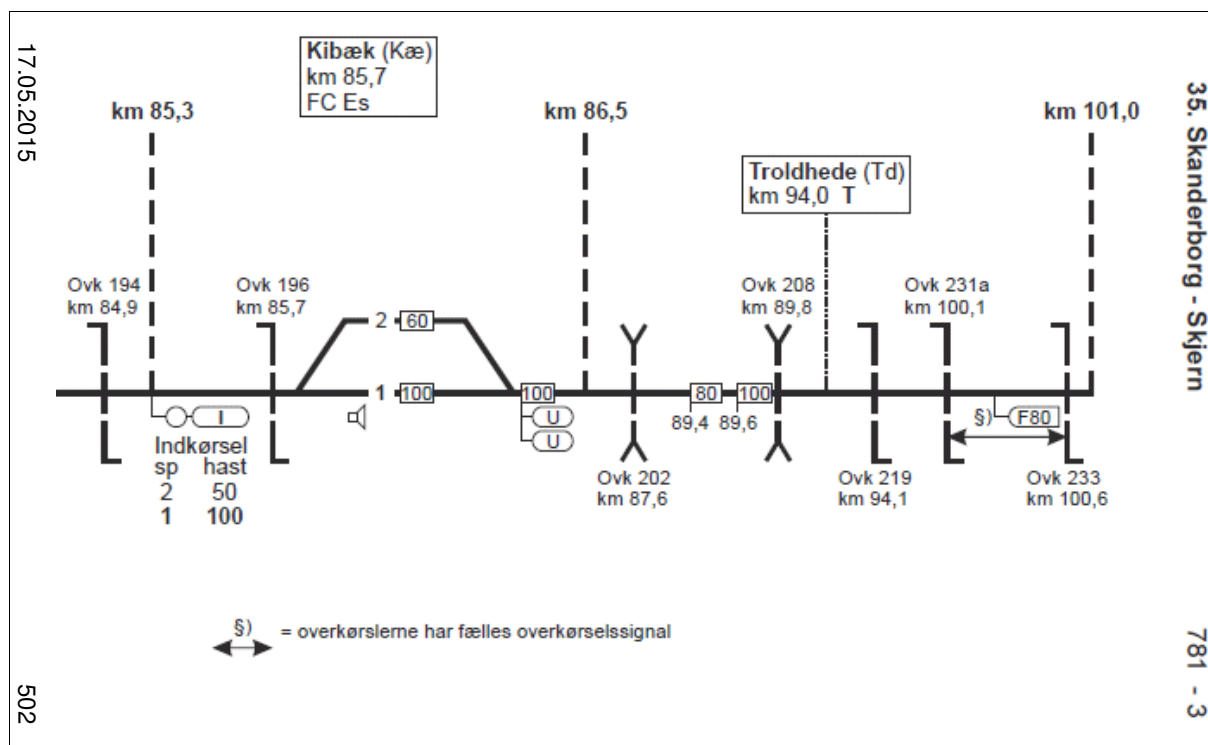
17.05.2015

35. Skanderborg - Skjern

Kibæk (Kæ)
km 85,7
FC Es

km 85,3

km 86,5

km 101,0

Troldhede (Td)
km 94,0 T

Ovk 194
km 84,9

Ovk 196
km 85,7

2 60

1 100

100

U

U

Ovk 208
km 89,8

80 100

89,4 89,6

Ovk 231a
km 100,1

§) F80

I

Indkørsel
| sp | hast |
|---|---|
| 2 | 50 |
| **1** | **100** |

Ovk 202
km 87,6

Ovk 219
km 94,1

Ovk 233
km 100,6

§) = overkørslerne har fælles overkørselssignal

502

781 - 3